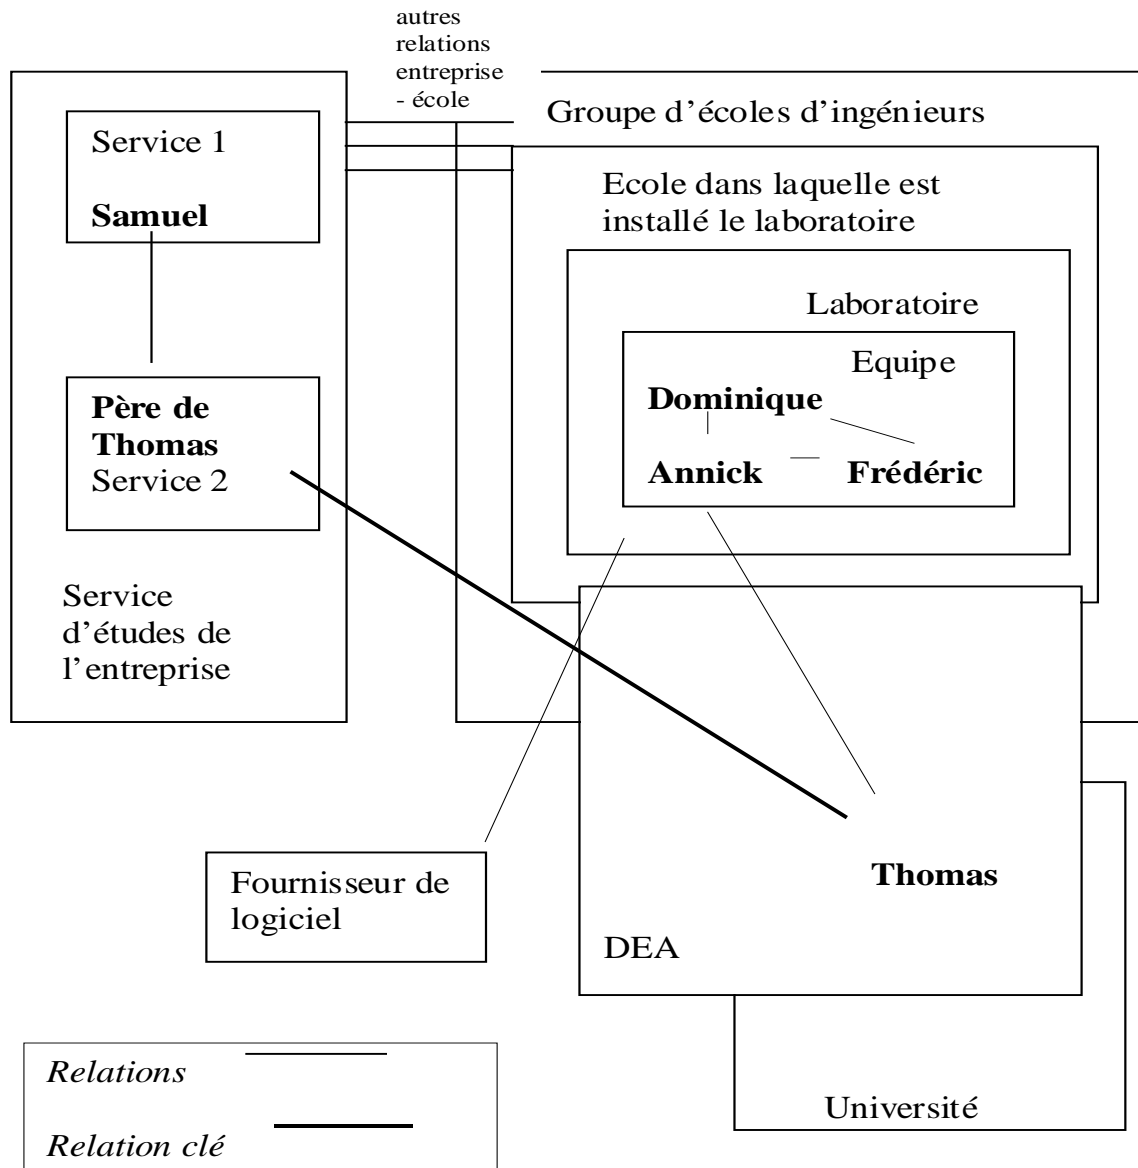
autres relations entreprise - école

Groupe d'écoles d'ingénieurs

Service 1

**Samuel**

Ecole dans laquelle est installé le laboratoire

Laboratoire

Equipe

**Dominique**

**Annick**

**Frédéric**

**Père de Thomas**
Service 2

Service d'études de l'entreprise

**Thomas**

Fournisseur de logiciel

DEA

Université

*Relations*

*Relation clé*